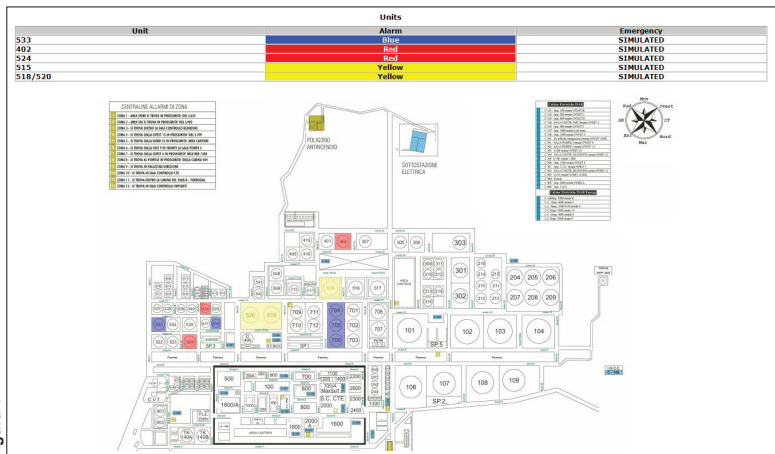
Units

| Unit | Alarm | Emergency |
|---|---|---|
| 533 | Blue | SIMULATED |
| 402 | Red | SIMULATED |
| 524 | Red | SIMULATED |
| 515 | Yellow | SIMULATED |
| 518/520 | Yellow | SIMULATED |

CENTRALINE ALLARMI DI ZONA

POLIGONO ANTINCENDIO

SOTTOSTAZIONE ELETTRICA

Nord
Ovest C
CT
Nord
Mar
Est
SR
Ovest

401 402 307 305 306 303
416 415
405
301 302
204 205 206 207 208 209
516 517
518 520
709 710 711 712 704 705 706 701 702 703 708
101 102 103 104
SP.5
SP.3
533 524
106 107 108 109
SP.2
500 100 700 800 900
1800/A
S.C. CTE
1600
AREA CANTIERE
C.V.1
801